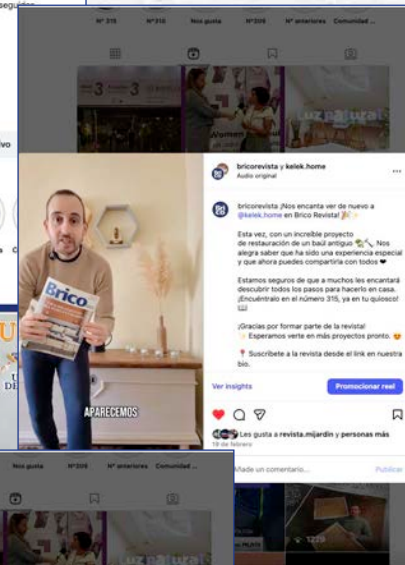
seguidos

Nº 315 Nº 310 Nos gusta Nº 209 Nº anteriores Comunidad ...

vo

bricorevista y kelek.home
Audio original

bricorevista ¡Nos encanta ver de nuevo a @kelek.home en Brico Revista! 🎉✨

Esta vez, con un increíble proyecto de restauración de un baúl antiguo 🪴🔨. Nos alegra saber que ha sido una experiencia especial y que ahora puedes compartirla con todos ❤

Estamos seguros de que a muchos les encantará descubrir todos los pasos para hacerlo en casa. ¡Encuéntralo en el número 315, ya en tu quiosco! 📖

¡Gracias por formar parte de la revista! ✨ Esperamos verte en más proyectos pronto. 😊

📍 Suscríbete a la revista desde el link en nuestra bio.

Brico

APARECEMOS

Ver insights
Promocionar reel

Les gusta a revista.mijardin y personas más
19 de febrero

Añade un comentario...
Publicar

Nos gusta Nº 209 Nº anteriores Comunidad ...

LUZ NATURAL